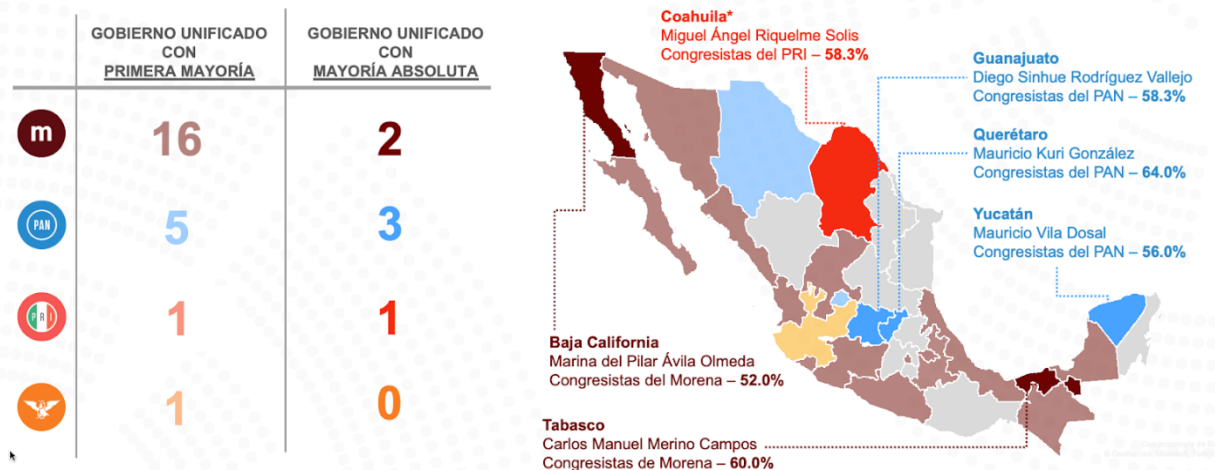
| | GOBIERNO UNIFICADO CON PRIMERA MAYORÍA | GOBIERNO UNIFICADO CON MAYORÍA ABSOLUTA |
|---|---|---|
| m | 16 | 2 |
| PAN | 5 | 3 |
| PRI | 1 | 1 |
| | 1 | 0 |

Coahuila*
Miguel Ángel Riquelme Solis
Congresistas del PRI – 58.3%

Guanajuato
Diego Sinhue Rodríguez Vallejo
Congresistas del PAN – 58.3%

Querétaro
Mauricio Kuri González
Congresistas del PAN – 64.0%

Yucatán
Mauricio Vila Dosal
Congresistas del PAN – 56.0%

Baja California
Marina del Pilar Ávila Olmeda
Congresistas del Morena – 52.0%

Tabasco
Carlos Manuel Merino Campos
Congresistas de Morena – 60.0%